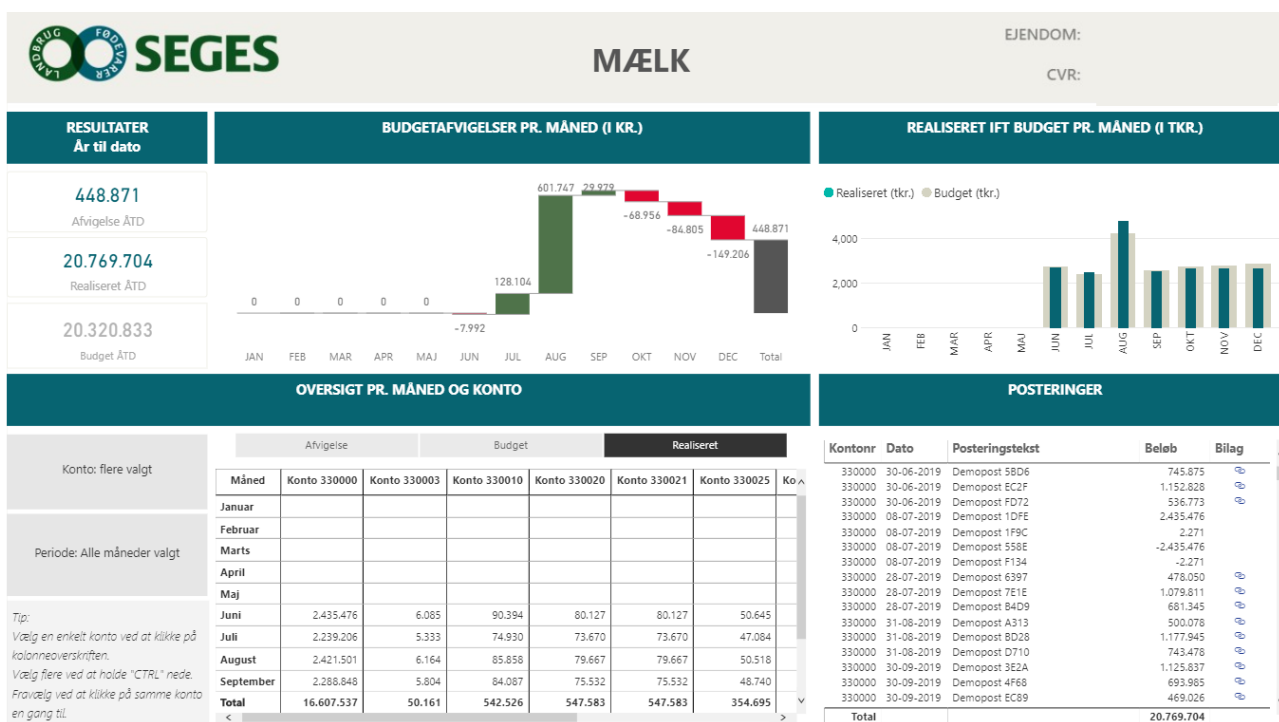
LANDBRUG FØDEVARER SEGES

MÆLK

EJENDOM:

CVR:

RESULTATER
År til dato

448.871
Afvigelse ÅTD

20.769.704
Realiseret ÅTD

20.320.833
Budget ÅTD

BUDGETAFVIGELSER PR. MÅNED (I KR.)

0 0 0 0 0 -7.992 128.104 601.747 29.979 -68.956 -84.805 -149.206 448.871

JAN FEB MAR APR MAJ JUN JUL AUG SEP OKT NOV DEC Total

REALISERET IFT BUDGET PR. MÅNED (I TKR.)

Realiseret (tkr.) Budget (tkr.)

4,000
2,000
0

JAN FEB MAR APR MAJ JUN JUL AUG SEP OKT NOV DEC

OVERSIGT PR. MÅNED OG KONTO

Konto: flere valgt

Periode: Alle måneder valgt

Tip:
Vælg en enkelt konto ved at klikke på kolonneoverskriften.
Vælg flere ved at holde "CTRL" nede.
Fravælg ved at klikke på samme konto en gang til.

Afvigelse | Budget | Realiseret

| Måned | Konto 330000 | Konto 330003 | Konto 330010 | Konto 330020 | Konto 330021 | Konto 330025 | Ko |
|---|---|---|---|---|---|---|---|
| Januar | | | | | | | |
| Februar | | | | | | | |
| Marts | | | | | | | |
| April | | | | | | | |
| Maj | | | | | | | |
| Juni | 2.435.476 | 6.085 | 90.394 | 80.127 | 80.127 | 50.645 | |
| Juli | 2.239.206 | 5.333 | 74.930 | 73.670 | 73.670 | 47.084 | |
| August | 2.421.501 | 6.164 | 85.858 | 79.667 | 79.667 | 50.518 | |
| September | 2.288.848 | 5.804 | 84.087 | 75.532 | 75.532 | 48.740 | |
| Total | 16.607.537 | 50.161 | 542.526 | 547.583 | 547.583 | 354.695 | |

POSTERINGER

| Kontonr | Dato | Posteringstekst | Beløb | Bilag |
|---|---|---|---|---|
| 330000 | 30-06-2019 | Demopost 5BD6 | 745.875 | |
| 330000 | 30-06-2019 | Demopost EC2F | 1.152.828 | |
| 330000 | 30-06-2019 | Demopost FD72 | 536.773 | |
| 330000 | 08-07-2019 | Demopost 1DFE | 2.435.476 | |
| 330000 | 08-07-2019 | Demopost 1F9C | 2.271 | |
| 330000 | 08-07-2019 | Demopost 558E | -2.435.476 | |
| 330000 | 08-07-2019 | Demopost F134 | -2.271 | |
| 330000 | 28-07-2019 | Demopost 6397 | 478.050 | |
| 330000 | 28-07-2019 | Demopost 7E1E | 1.079.811 | |
| 330000 | 28-07-2019 | Demopost B4D9 | 681.345 | |
| 330000 | 31-08-2019 | Demopost A313 | 500.078 | |
| 330000 | 31-08-2019 | Demopost BD28 | 1.177.945 | |
| 330000 | 31-08-2019 | Demopost D710 | 743.478 | |
| 330000 | 30-09-2019 | Demopost 3E2A | 1.125.837 | |
| 330000 | 30-09-2019 | Demopost 4F68 | 693.985 | |
| 330000 | 30-09-2019 | Demopost EC89 | 469.026 | |
| Total | | | 20.769.704 | |